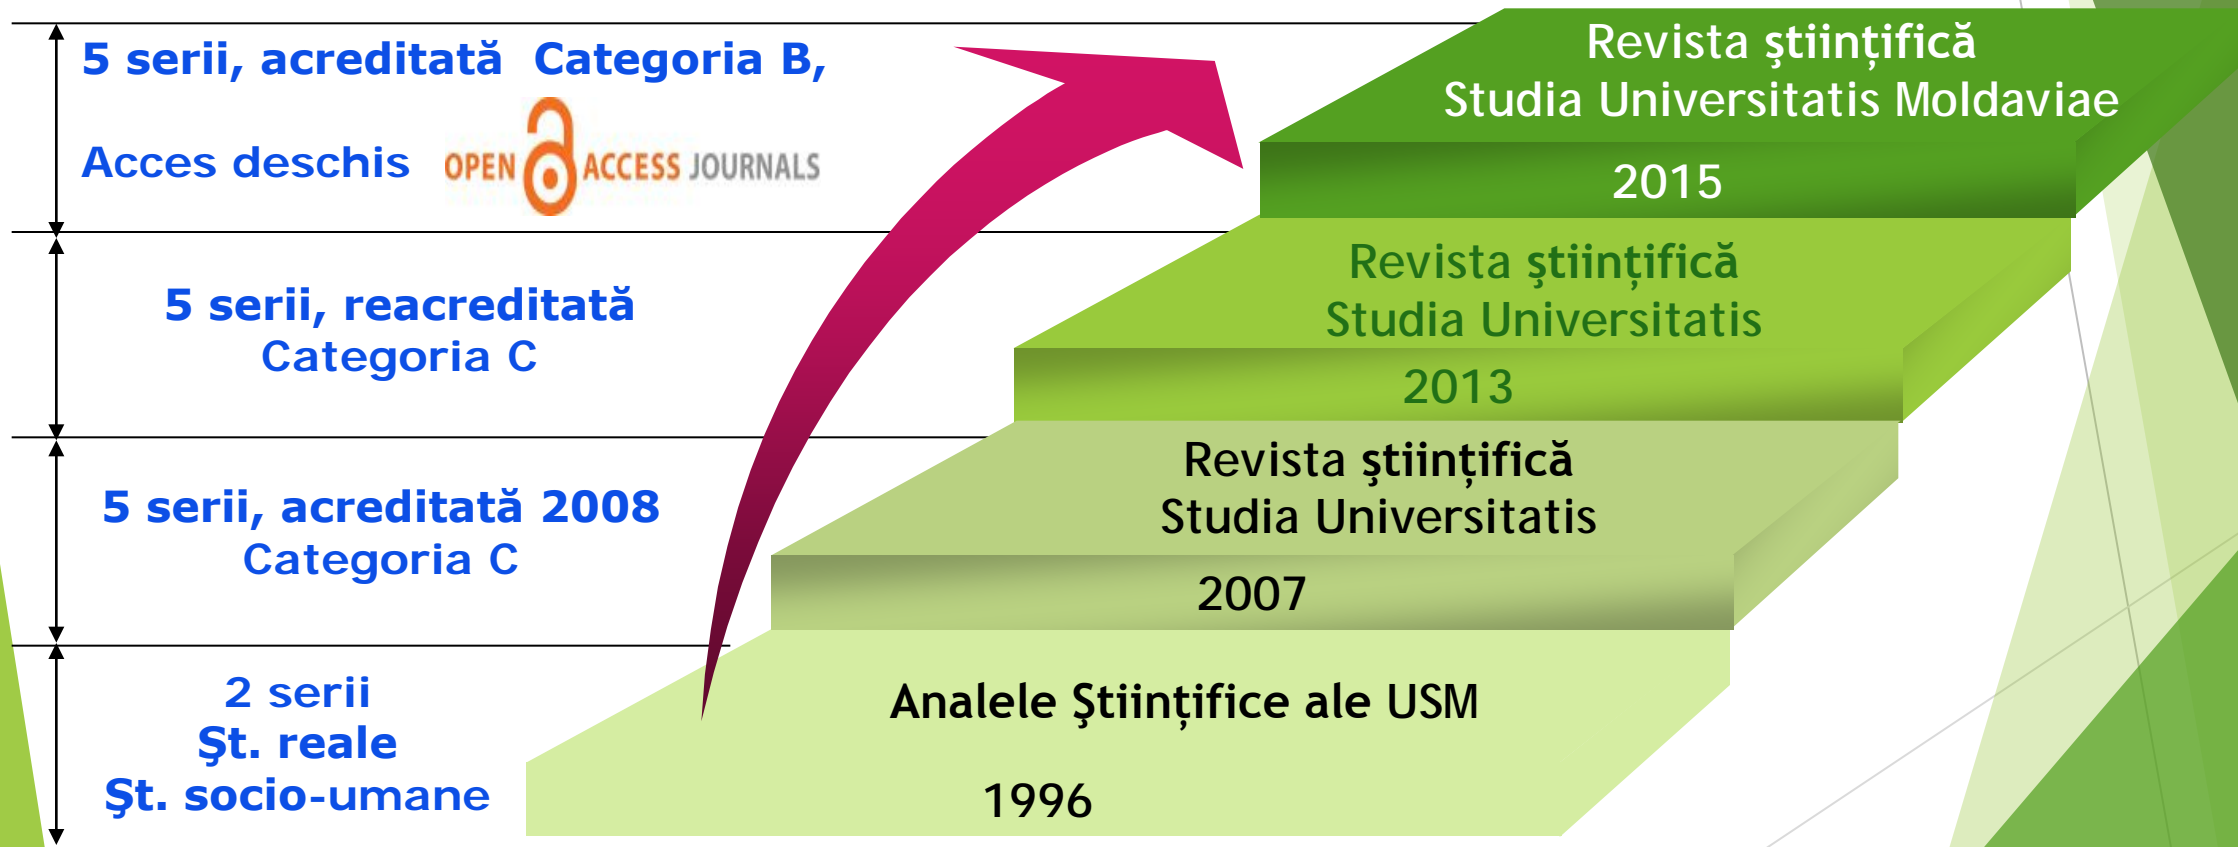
5 serii, acreditată Categoria B,

Acces deschis OPEN ACCESS JOURNALS

5 serii, reacreditată
Categoria C

5 serii, acreditată 2008
Categoria C

2 serii
Şt. reale
Şt. socio-umane

Revista ştiinţifică
Studia Universitatis Moldaviae
2015

Revista ştiinţifică
Studia Universitatis
2013

Revista ştiinţifică
Studia Universitatis
2007

Analele Ştiinţifice ale USM
1996